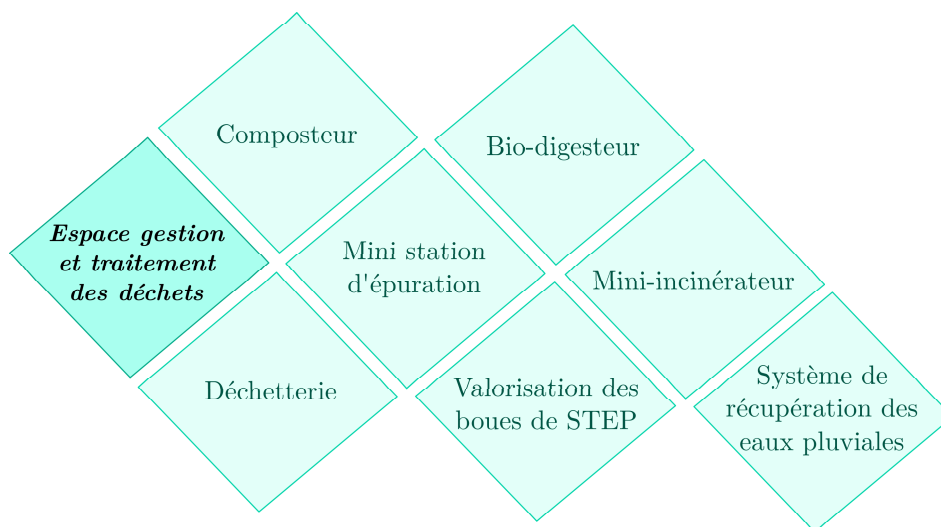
Espace gestion et traitement des déchets

Composteur

Déchetterie

Mini station d'épuration

Bio-digesteur

Valorisation des boues de STEP

Mini-incinérateur

Système de récupération des eaux pluviales